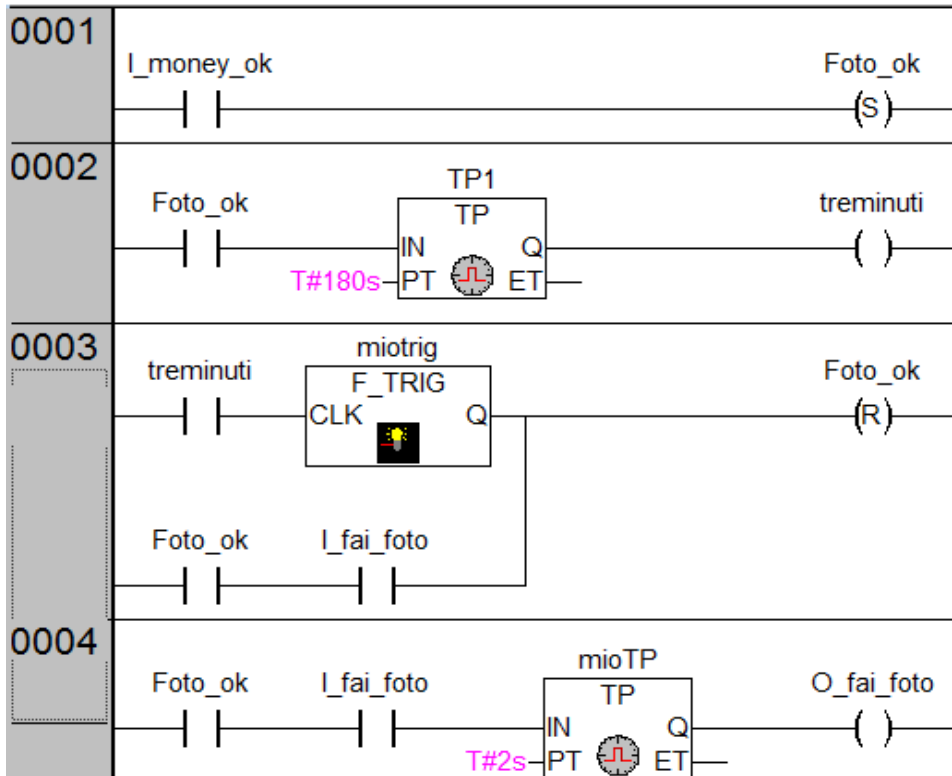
0001
I_money_ok
Foto_ok
S

0002
Foto_ok
TP1
TP
IN
Q
T#180s
PT
ET
treminuti

0003
treminuti
miotrig
F_TRIG
CLK
Q
Foto_ok
R
Foto_ok
I_fai_foto

0004
Foto_ok
I_fai_foto
mioTP
TP
IN
Q
T#2s
PT
ET
O_fai_foto